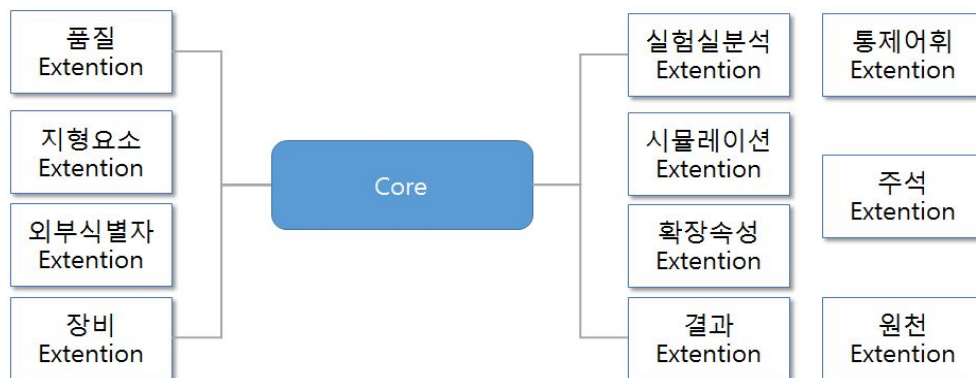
품질
Extention

지형요소
Extention

외부식별자
Extention

장비
Extention

Core

실험실분석
Extention

시뮬레이션
Extention

확장속성
Extention

결과
Extention

통제어휘
Extention

주석
Extention

원천
Extention